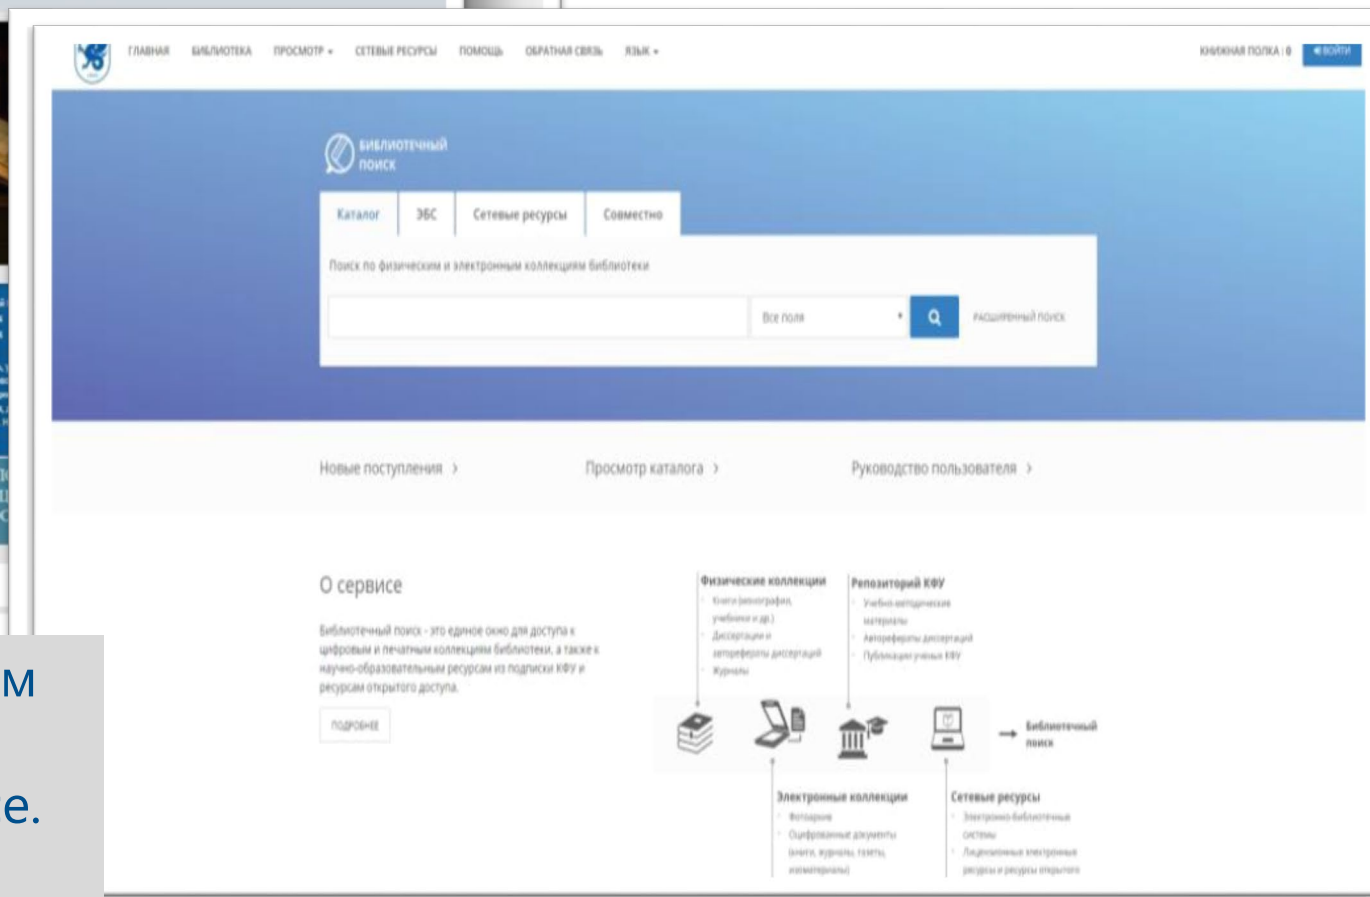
ГЛАВНАЯ БИБЛИОТЕКА ПРОСМОТР ▾ СЕТЕВЫЕ РЕСУРСЫ ПОМОЩЬ ОБРАТНАЯ СВЯЗЬ ЯЗЫК ▾

КНИЖНАЯ ПОЛКА | 0 ВОЙТИ

БИБЛИОТЕЧНЫЙ ПОИСК

Каталог | ЭБС | Сетевые ресурсы | Совместно

Поиск по физическим и электронным коллекциям библиотеки

Все поля

РАСШИРЕННЫЙ ПОИСК

Новые поступления ›

Просмотр каталога ›

Руководство пользователя ›

О сервисе

Библиотечный поиск - это единое окно для доступа к цифровым и печатным коллекциям библиотеки, а также к научно-образовательным ресурсам из подписки КФУ и ресурсам открытого доступа.

ПОДРОБНЕЕ

Физические коллекции
Книги (монографии, учебники и др.)
Диссертации и авторефераты диссертаций
Журналы

Репозиторий КФУ
Учебно-методические материалы
Авторефераты диссертаций
Публикации ученых КФУ

Библиотечный поиск

Электронные коллекции
Фотоархив
Оцифрованные документы (книги, журналы, газеты, изоматериалы)

Сетевые ресурсы
Электронно-библиотечные системы
Лицензионные электронные ресурсы и ресурсы открытого

м

е.